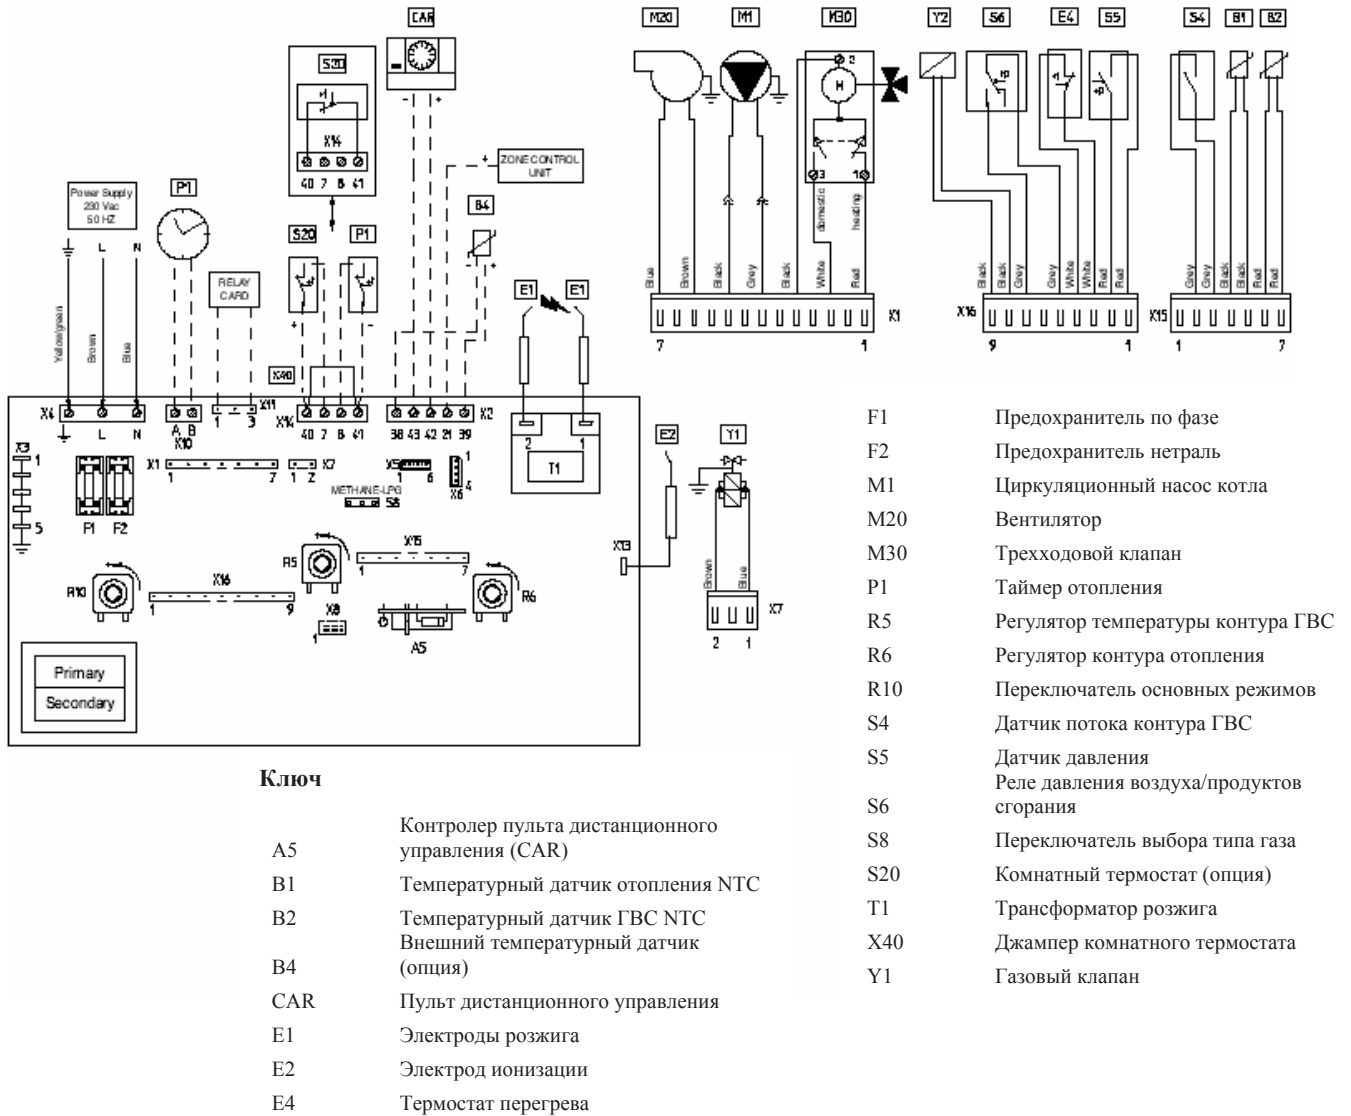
CAR
M20 M1 M30 Y2 S6 E4 S5 S4 B1 B2

S30
X14
40 7 B 41

ZONE CONTROL UNIT

Power Supply 230 Vac 50 HZ

P1

L N

RELAY CARD

S20 P1

B4

E1 E1

Yellow/green Brown Blue

X40

X4 L N
A B X10
1 3 X11
X14 40 7 B 41
38 43 42 21 39 X2

T1
2 1

X3 1 5

P1 F2

X1 1 7
X7 1 2
X5 1 6
X6 1 4
METHANE-LPG S8

R10 X16 1 9
R5 X15 1 7
X9 1
A5
R6

Primary
Secondary

E2 Y1
X13
Brown Blue
X7
2 1

Blue Brown Black Grey Black White Red
domestic heating
X1
7 1

Black Black Grey Grey White White Red Red
X16
9 1

Grey Grey Black Black Red Red
X15
1 7

Ключ

| | |
|---|---|
| A5 | Контролер пульта дистанционного управления (CAR) |
| B1 | Температурный датчик отопления NTC |
| B2 | Температурный датчик ГВС NTC |
| B4 | Внешний температурный датчик (опция) |
| CAR | Пульт дистанционного управления |
| E1 | Электроды розжига |
| E2 | Электрод ионизации |
| E4 | Термостат перегрева |
| F1 | Предохранитель по фазе |
| F2 | Предохранитель нетраль |
| M1 | Циркуляционный насос котла |
| M20 | Вентилятор |
| M30 | Трехходовой клапан |
| P1 | Таймер отопления |
| R5 | Регулятор температуры контура ГВС |
| R6 | Регулятор контура отопления |
| R10 | Переключатель основных режимов |
| S4 | Датчик потока контура ГВС |
| S5 | Датчик давления |
| S6 | Реле давления воздуха/продуктов сгорания |
| S8 | Переключатель выбора типа газа |
| S20 | Комнатный термостат (опция) |
| T1 | Трансформатор розжига |
| X40 | Джампер комнатного термостата |
| Y1 | Газовый клапан |